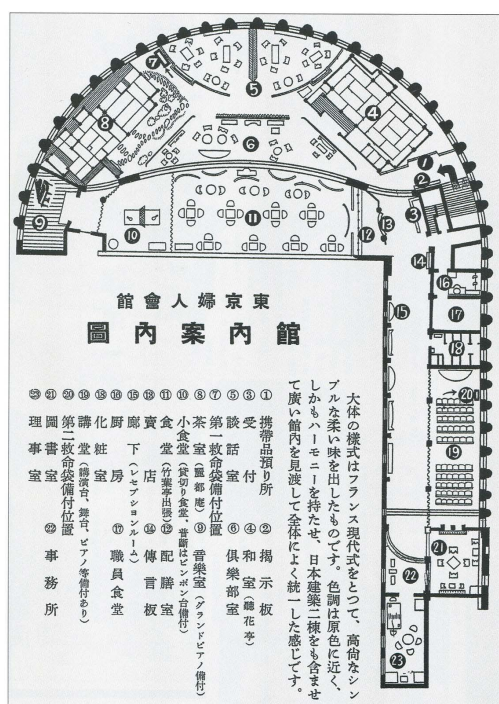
館會人婦京東
圖內案內館

大体の様式はフランス現代式をとつて、高尚なシンプルな柔い味を出したものです。色調は原色に近く、しかもハーモニーを持たせ、日本建築二棟をも含ませて廣い館内を見渡して全体によく統一した感じです。

①携帯品預り所 ②掲示板
③受付 ④和室（篩花亭）
⑤談話室 ⑥倶樂部室
⑦第一救命袋備付位置
⑧茶室（靈鄕庵） ⑨音樂室（グランドピアノ備付）
⑩小食堂（貸切り食堂、普顕はピンポン台備付）
⑪食堂（仕業亭出張） ⑫配膳室
⑬賣店 ⑭傳言板
⑮廊下（レセプションルーム）
⑯厨房 ⑰職員食堂
⑱化粧室
⑲講堂（講演台、舞台、ピアノ等備付あり）
⑳第二救命袋備付位置
㉑圖書室 ㉒事務所
㉓理事室